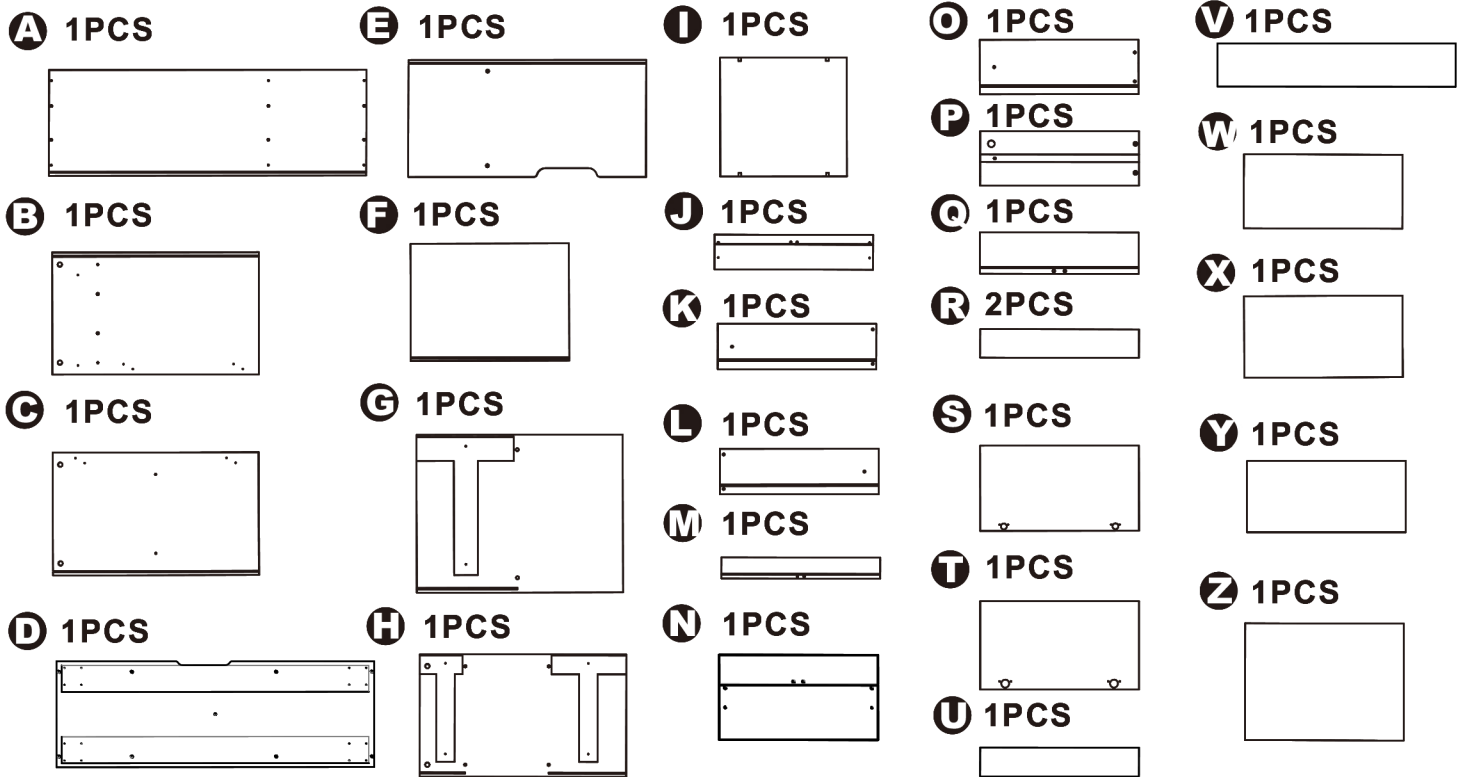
A 1PCS

B 1PCS

C 1PCS

D 1PCS

E 1PCS

F 1PCS

G 1PCS

H 1PCS

I 1PCS

J 1PCS

K 1PCS

L 1PCS

M 1PCS

N 1PCS

O 1PCS

P 1PCS

Q 1PCS

R 2PCS

S 1PCS

T 1PCS

U 1PCS

V 1PCS

W 1PCS

X 1PCS

Y 1PCS

Z 1PCS